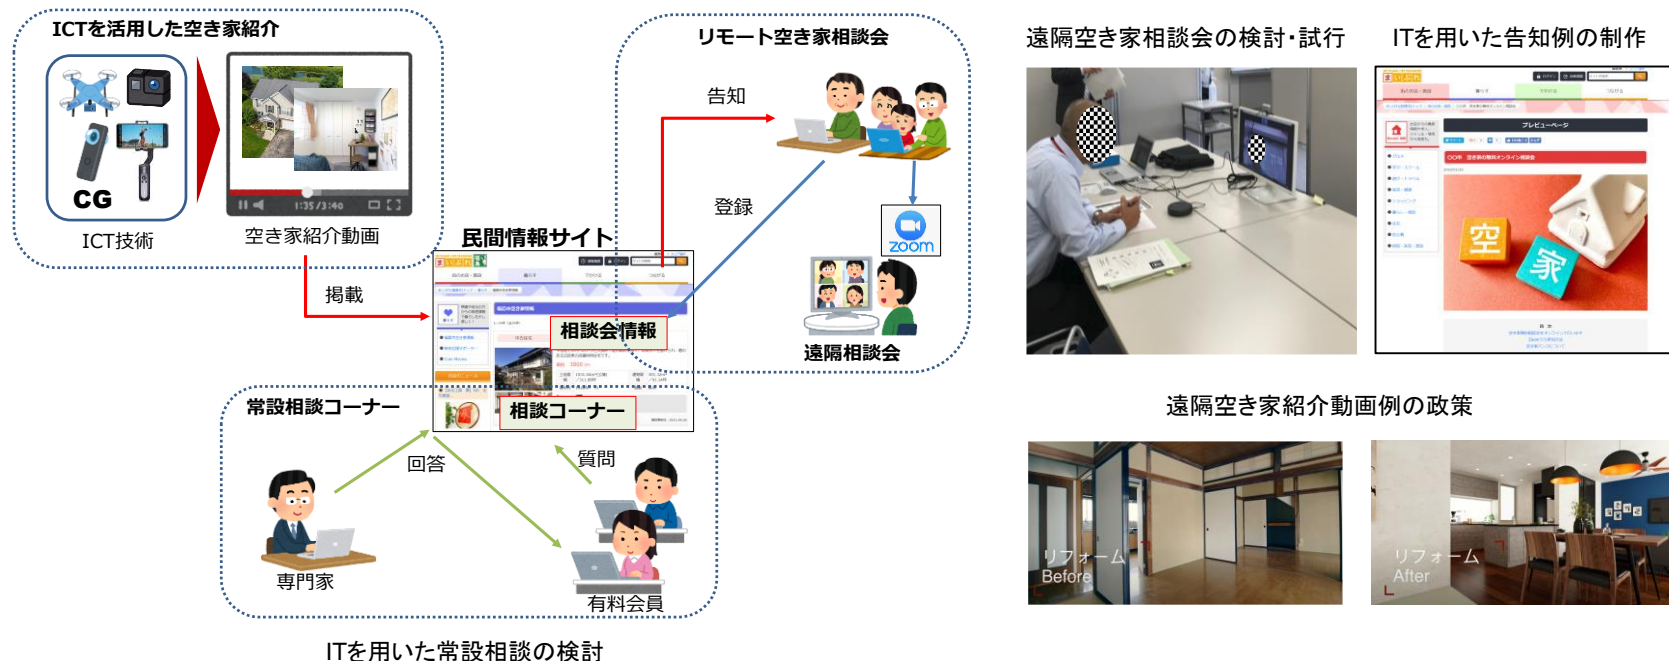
ICTを活用した空き家紹介

CG

ICT技術

1:35 / 3:40

空き家紹介動画

掲載

リモート空き家相談会

告知

登録

zoom

遠隔相談会

民間情報サイト

相談会情報

相談コーナー

常設相談コーナー

回答

質問

専門家

有料会員

ITを用いた常設相談の検討

遠隔空き家相談会の検討･試行

ITを用いた告知例の制作

プレビューページ

空

家

遠隔空き家紹介動画例の政策

リフォーム
Before

リフォーム
After